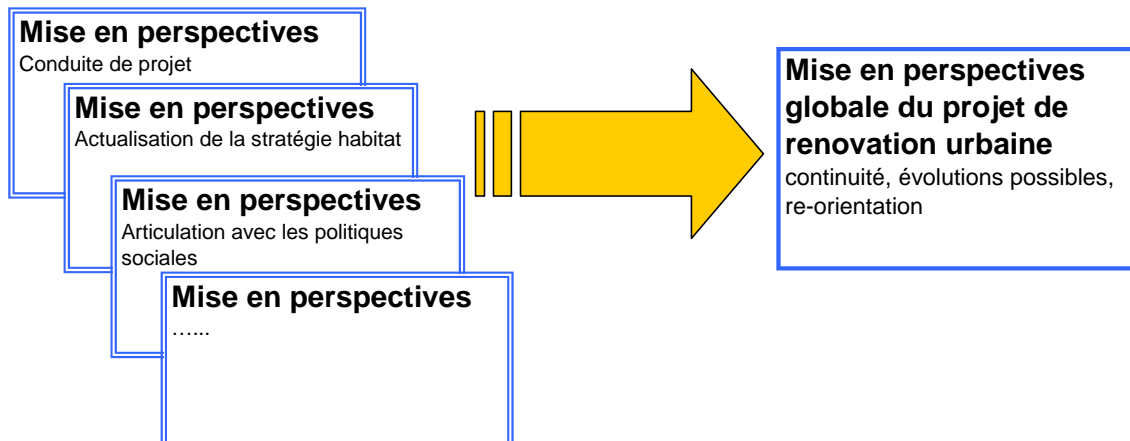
Mise en perspectives
Conduite de projet

Mise en perspectives
Actualisation de la stratégie habitat

Mise en perspectives
Articulation avec les politiques sociales

Mise en perspectives
…...

Mise en perspectives globale du projet de renovation urbaine
continuité, évolutions possibles, re-orientation